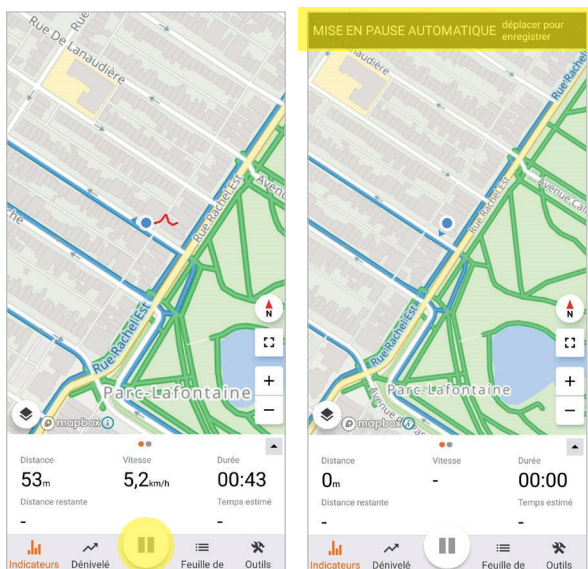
Rue De Lanaudière
Avenue
Rue Rachel Est
Rue Rachel Est
Parc-Lafontaine
N
+
−
mapbox
Distance
53m
Vitesse
5,2km/h
Durée
00:43
Distance restante
-
Temps estimé
-
Indicateurs
Dénivelé
Feuille de
Outils

MISE EN PAUSE AUTOMATIQUE déplacer pour enregistrer
naudière
Avenue Ca
Avenue
Parc-Lafontaine
N
+
−
mapbox
Distance
0m
Vitesse
-
Durée
00:00
Distance restante
-
Temps estimé
-
Indicateurs
Dénivelé
Feuille de
Outils